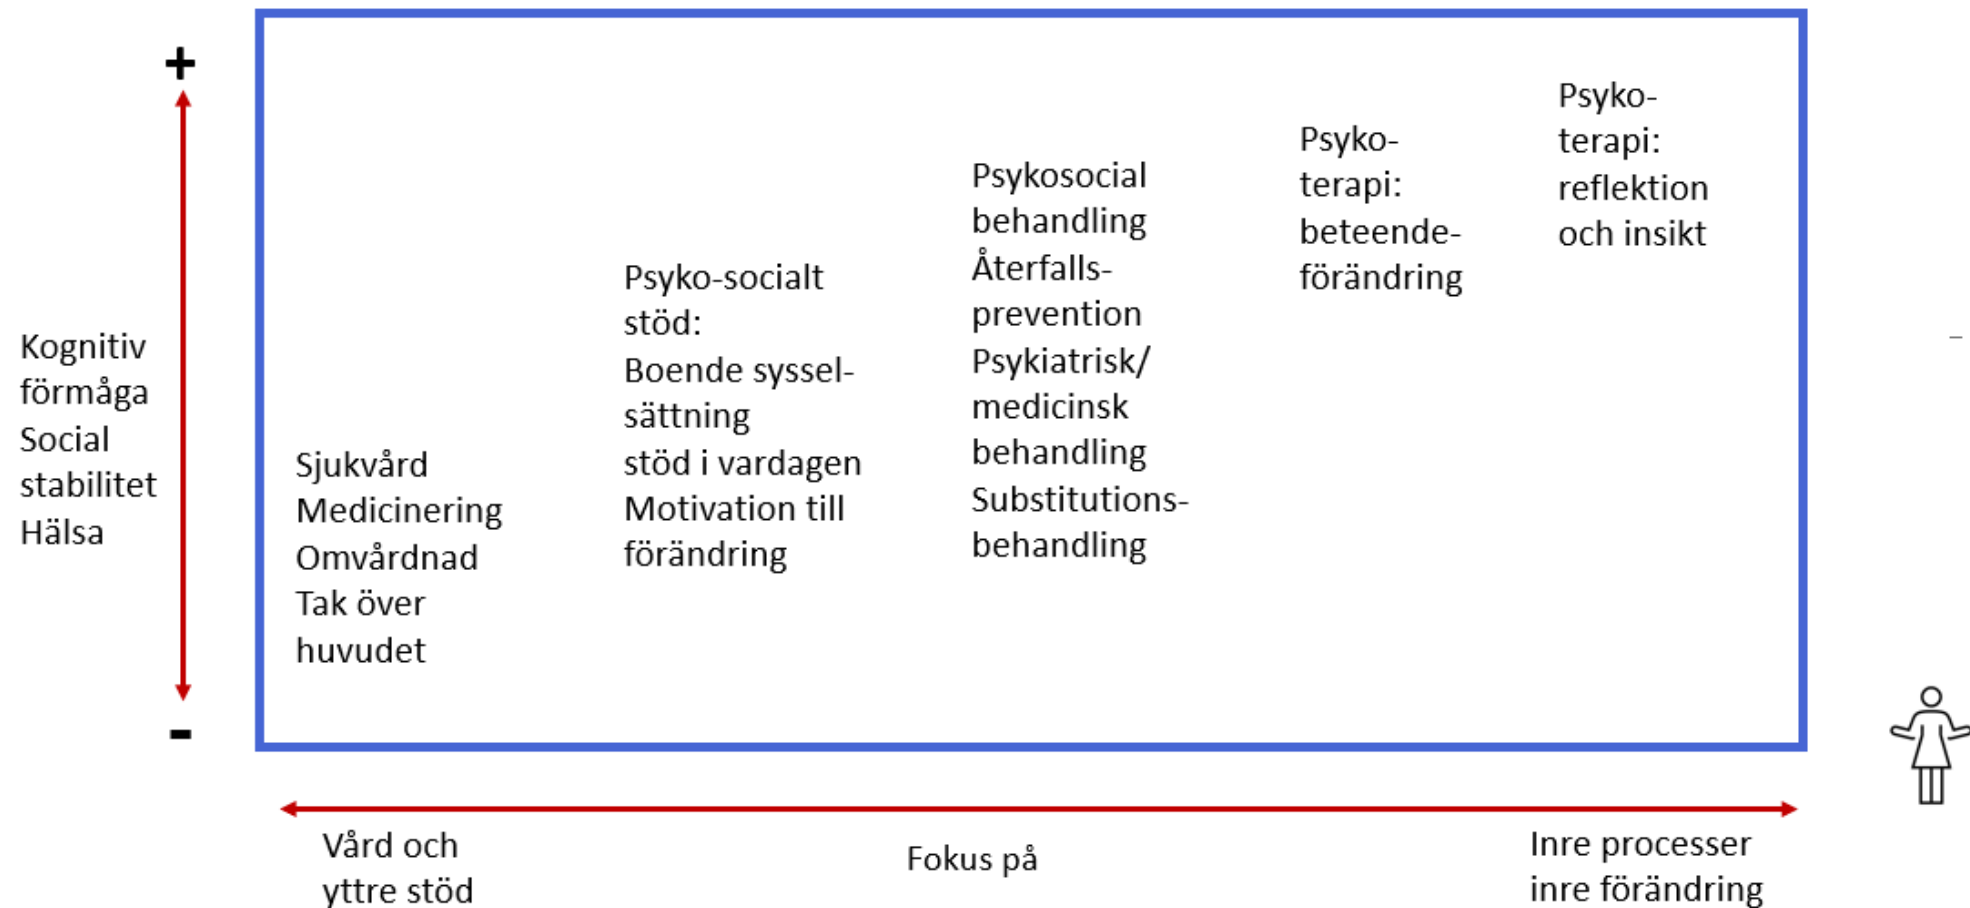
+

Kognitiv förmåga Social stabilitet Hälsa

-

Sjukvård
Medicinering
Omvårdnad
Tak över huvudet

Psyko-socialt stöd:
Boende syssel-sättning
stöd i vardagen
Motivation till förändring

Psykosocial behandling
Återfalls-prevention
Psykiatrisk/ medicinsk behandling
Substitutions-behandling

Psyko-terapi: beteende-förändring

Psyko-terapi: reflektion och insikt

Vård och yttre stöd

Fokus på

Inre processer inre förändring